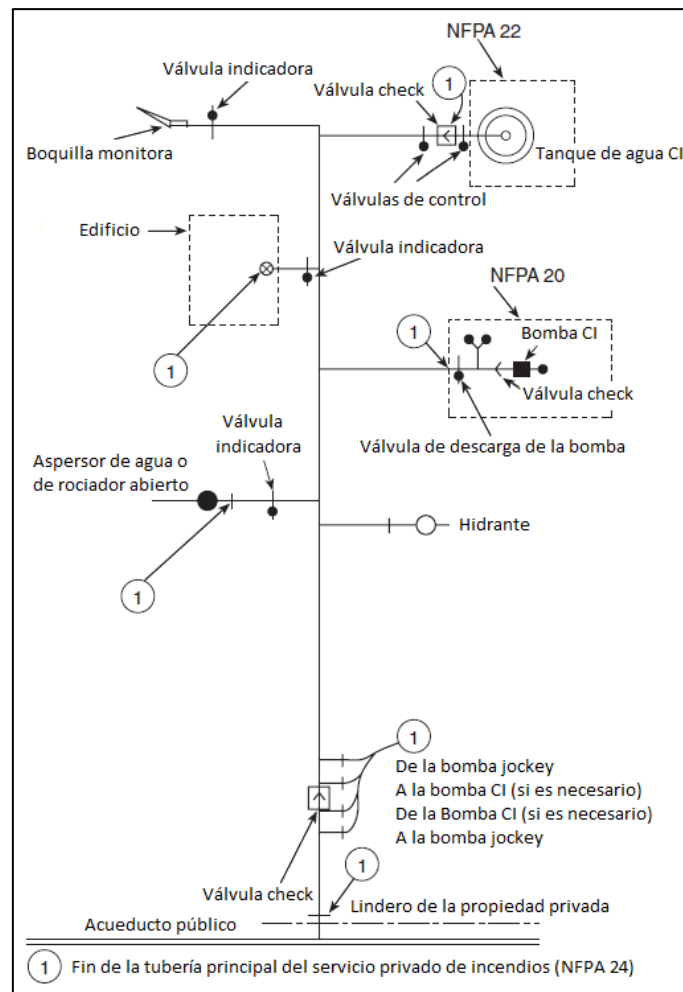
NFPA 22

Válvula indicadora

Válvula check

1

Boquilla monitora

Tanque de agua CI

Válvulas de control

Edificio

Válvula indicadora

NFPA 20

1

Bomba CI

1

Válvula check

Válvula de descarga de la bomba

Válvula indicadora

Aspersor de agua o de rociador abierto

Hidrante

1

1

De la bomba jockey
A la bomba CI (si es necesario)
De la Bomba CI (si es necesario)
A la bomba jockey

1

Válvula check

Lindero de la propiedad privada

Acueducto público

1 Fin de la tubería principal del servicio privado de incendios (NFPA 24)